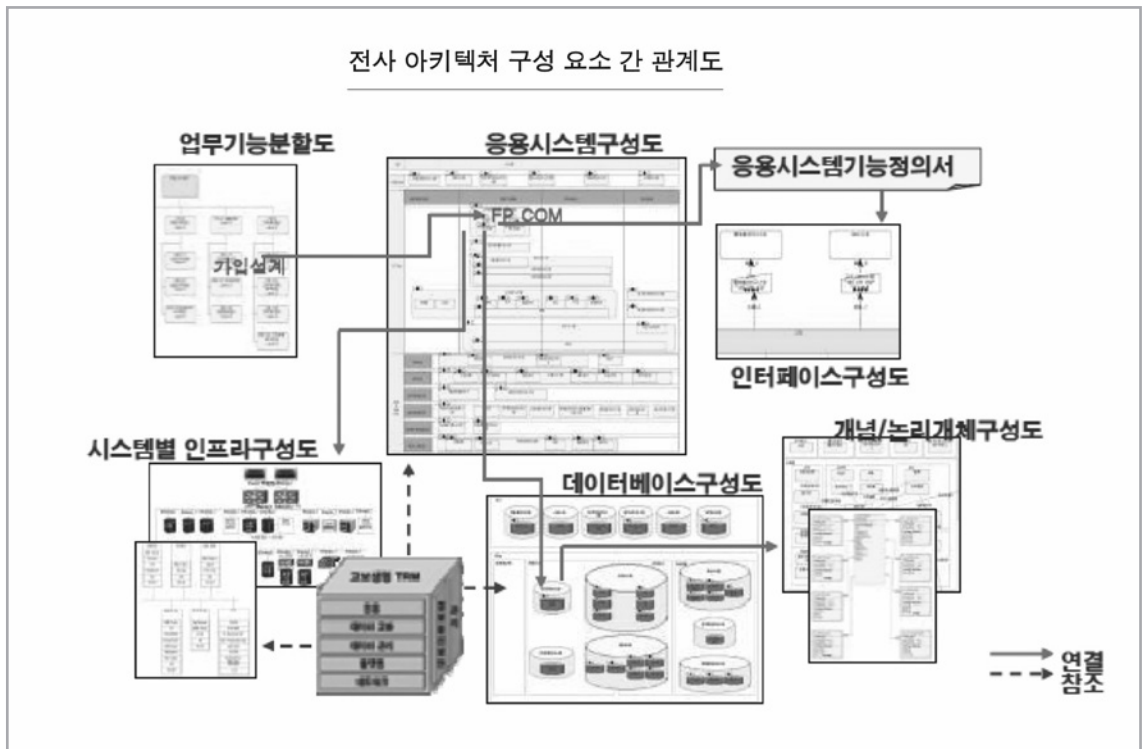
전사 아키텍처 구성 요소 간 관계도

업무기능분할도

가입설계

응용시스템구성도

FP.COM

응용시스템기능정의서

인터페이스구성도

시스템별 인프라구성도

고보생명 TRM

데이터베이스구성도

개념/논리개체구성도

연결
참조